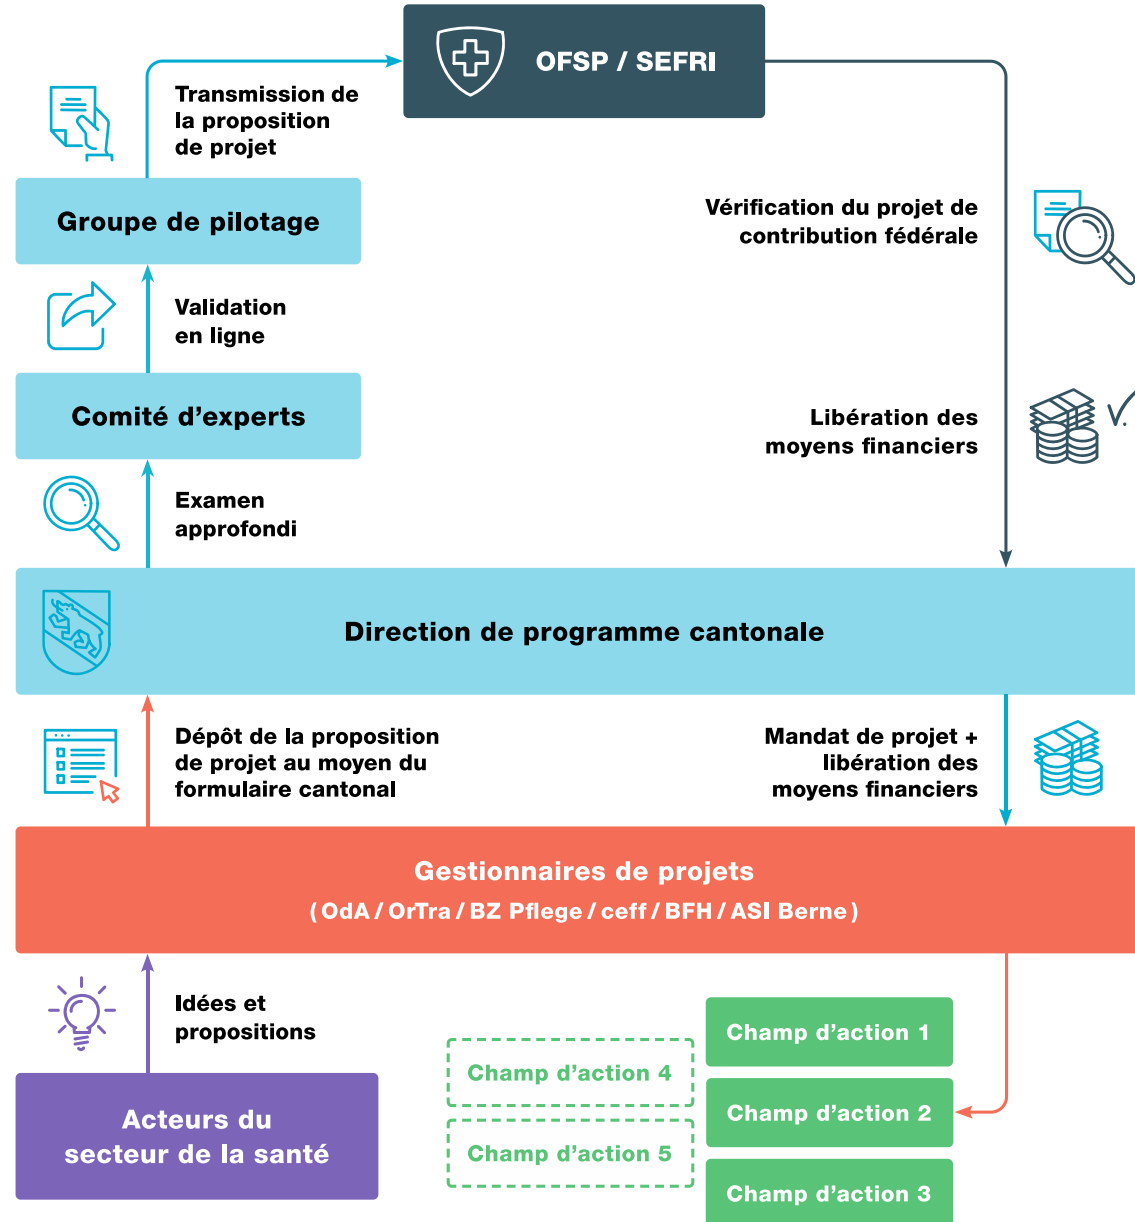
OFSP / SEFRI

Transmission de la proposition de projet

Groupe de pilotage

Vérification du projet de contribution fédérale

Validation en ligne

Comité d’experts

Libération des moyens financiers

Examen approfondi

Direction de programme cantonale

Dépôt de la proposition de projet au moyen du formulaire cantonal

Mandat de projet + libération des moyens financiers

Gestionnaires de projets
( OdA / OrTra / BZ Pflege / ceff / BFH / ASI Berne )

Idées et propositions

Acteurs du secteur de la santé

Champ d’action 1

Champ d’action 4

Champ d’action 2

Champ d’action 5

Champ d’action 3